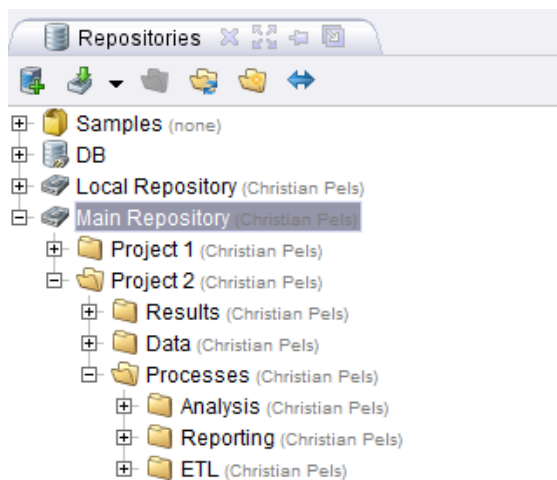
Repositories

Samples (none)
DB
Local Repository (Christian Pels)
Main Repository (Christian Pels)
Project 1 (Christian Pels)
Project 2 (Christian Pels)
Results (Christian Pels)
Data (Christian Pels)
Processes (Christian Pels)
Analysis (Christian Pels)
Reporting (Christian Pels)
ETL (Christian Pels)